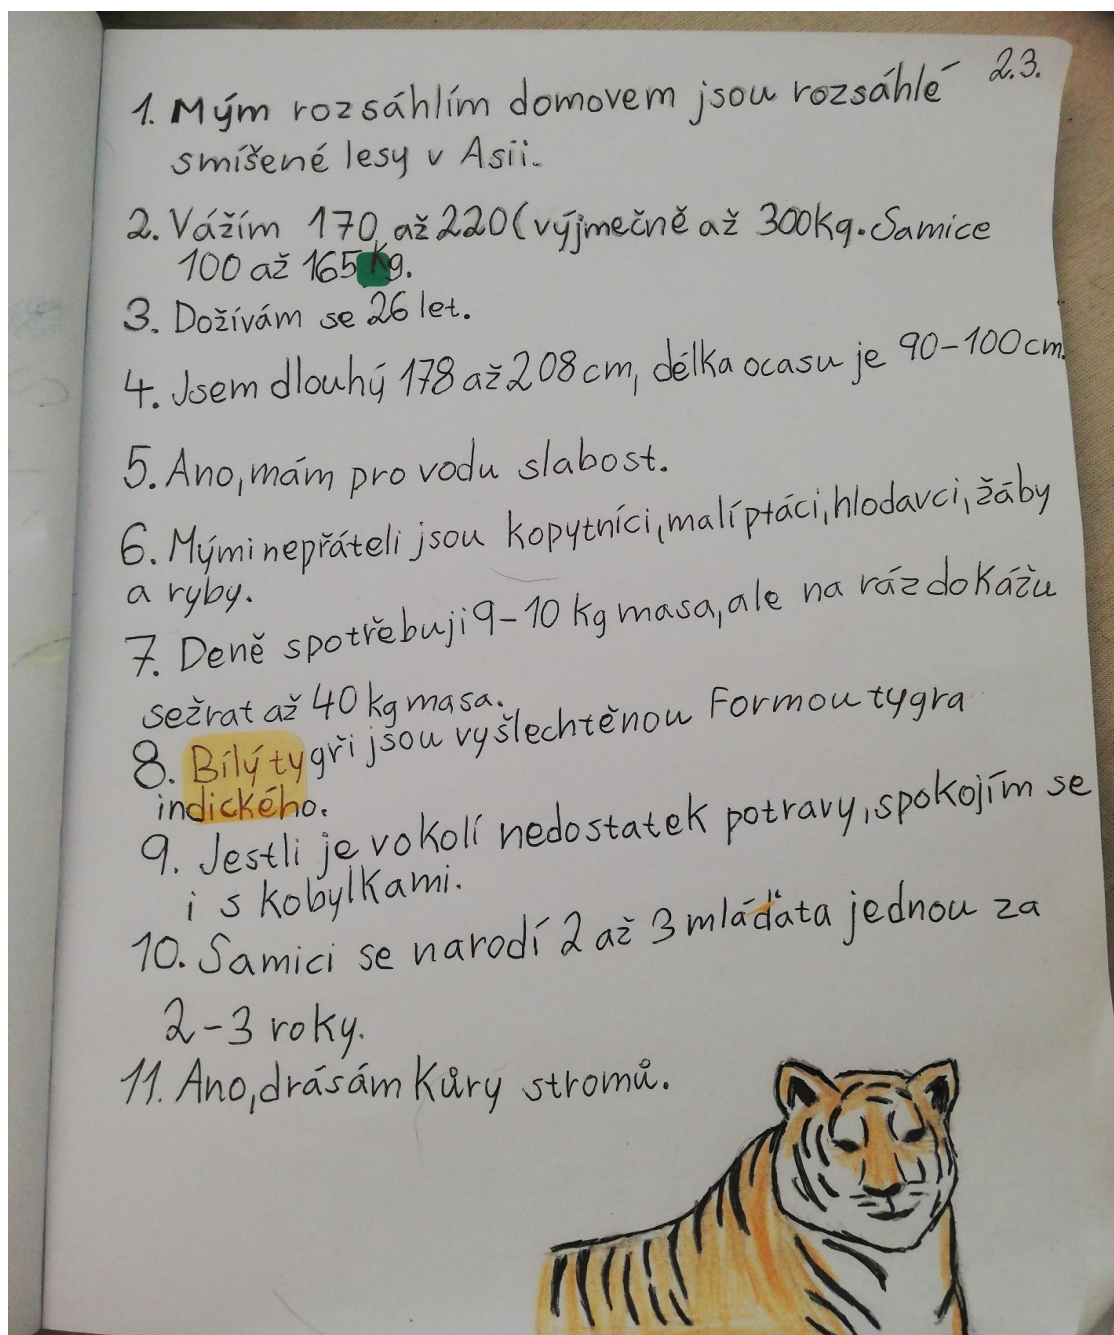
2.3.

1. Mým rozsáhlím domovem jsou rozsáhlé smíšené lesy v Asii.

2. Vážím 170 až 220( výjmečně až 300kg. Samice 100 až 165 kg.

3. Dožívám se 26 let.

4. Jsem dlouhý 178 až 208 cm, délka ocasu je 90–100 cm.

5. Ano, mám pro vodu slabost.

6. Mými nepřáteli jsou kopytníci, malí ptáci, hlodavci, žáby a ryby.

7. Deně spotřebuji 9–10 kg masa, ale na ráz dokážu sežrat až 40 kg masa.

8. Bílý tygři jsou vyšlechtěnou formou tygra indického.

9. Jestli je vokolí nedostatek potravy, spokojím se i s kobylkami.

10. Samici se narodí 2 až 3 mláďata jednou za 2-3 roky.

11. Ano, drásám kůry stromů.